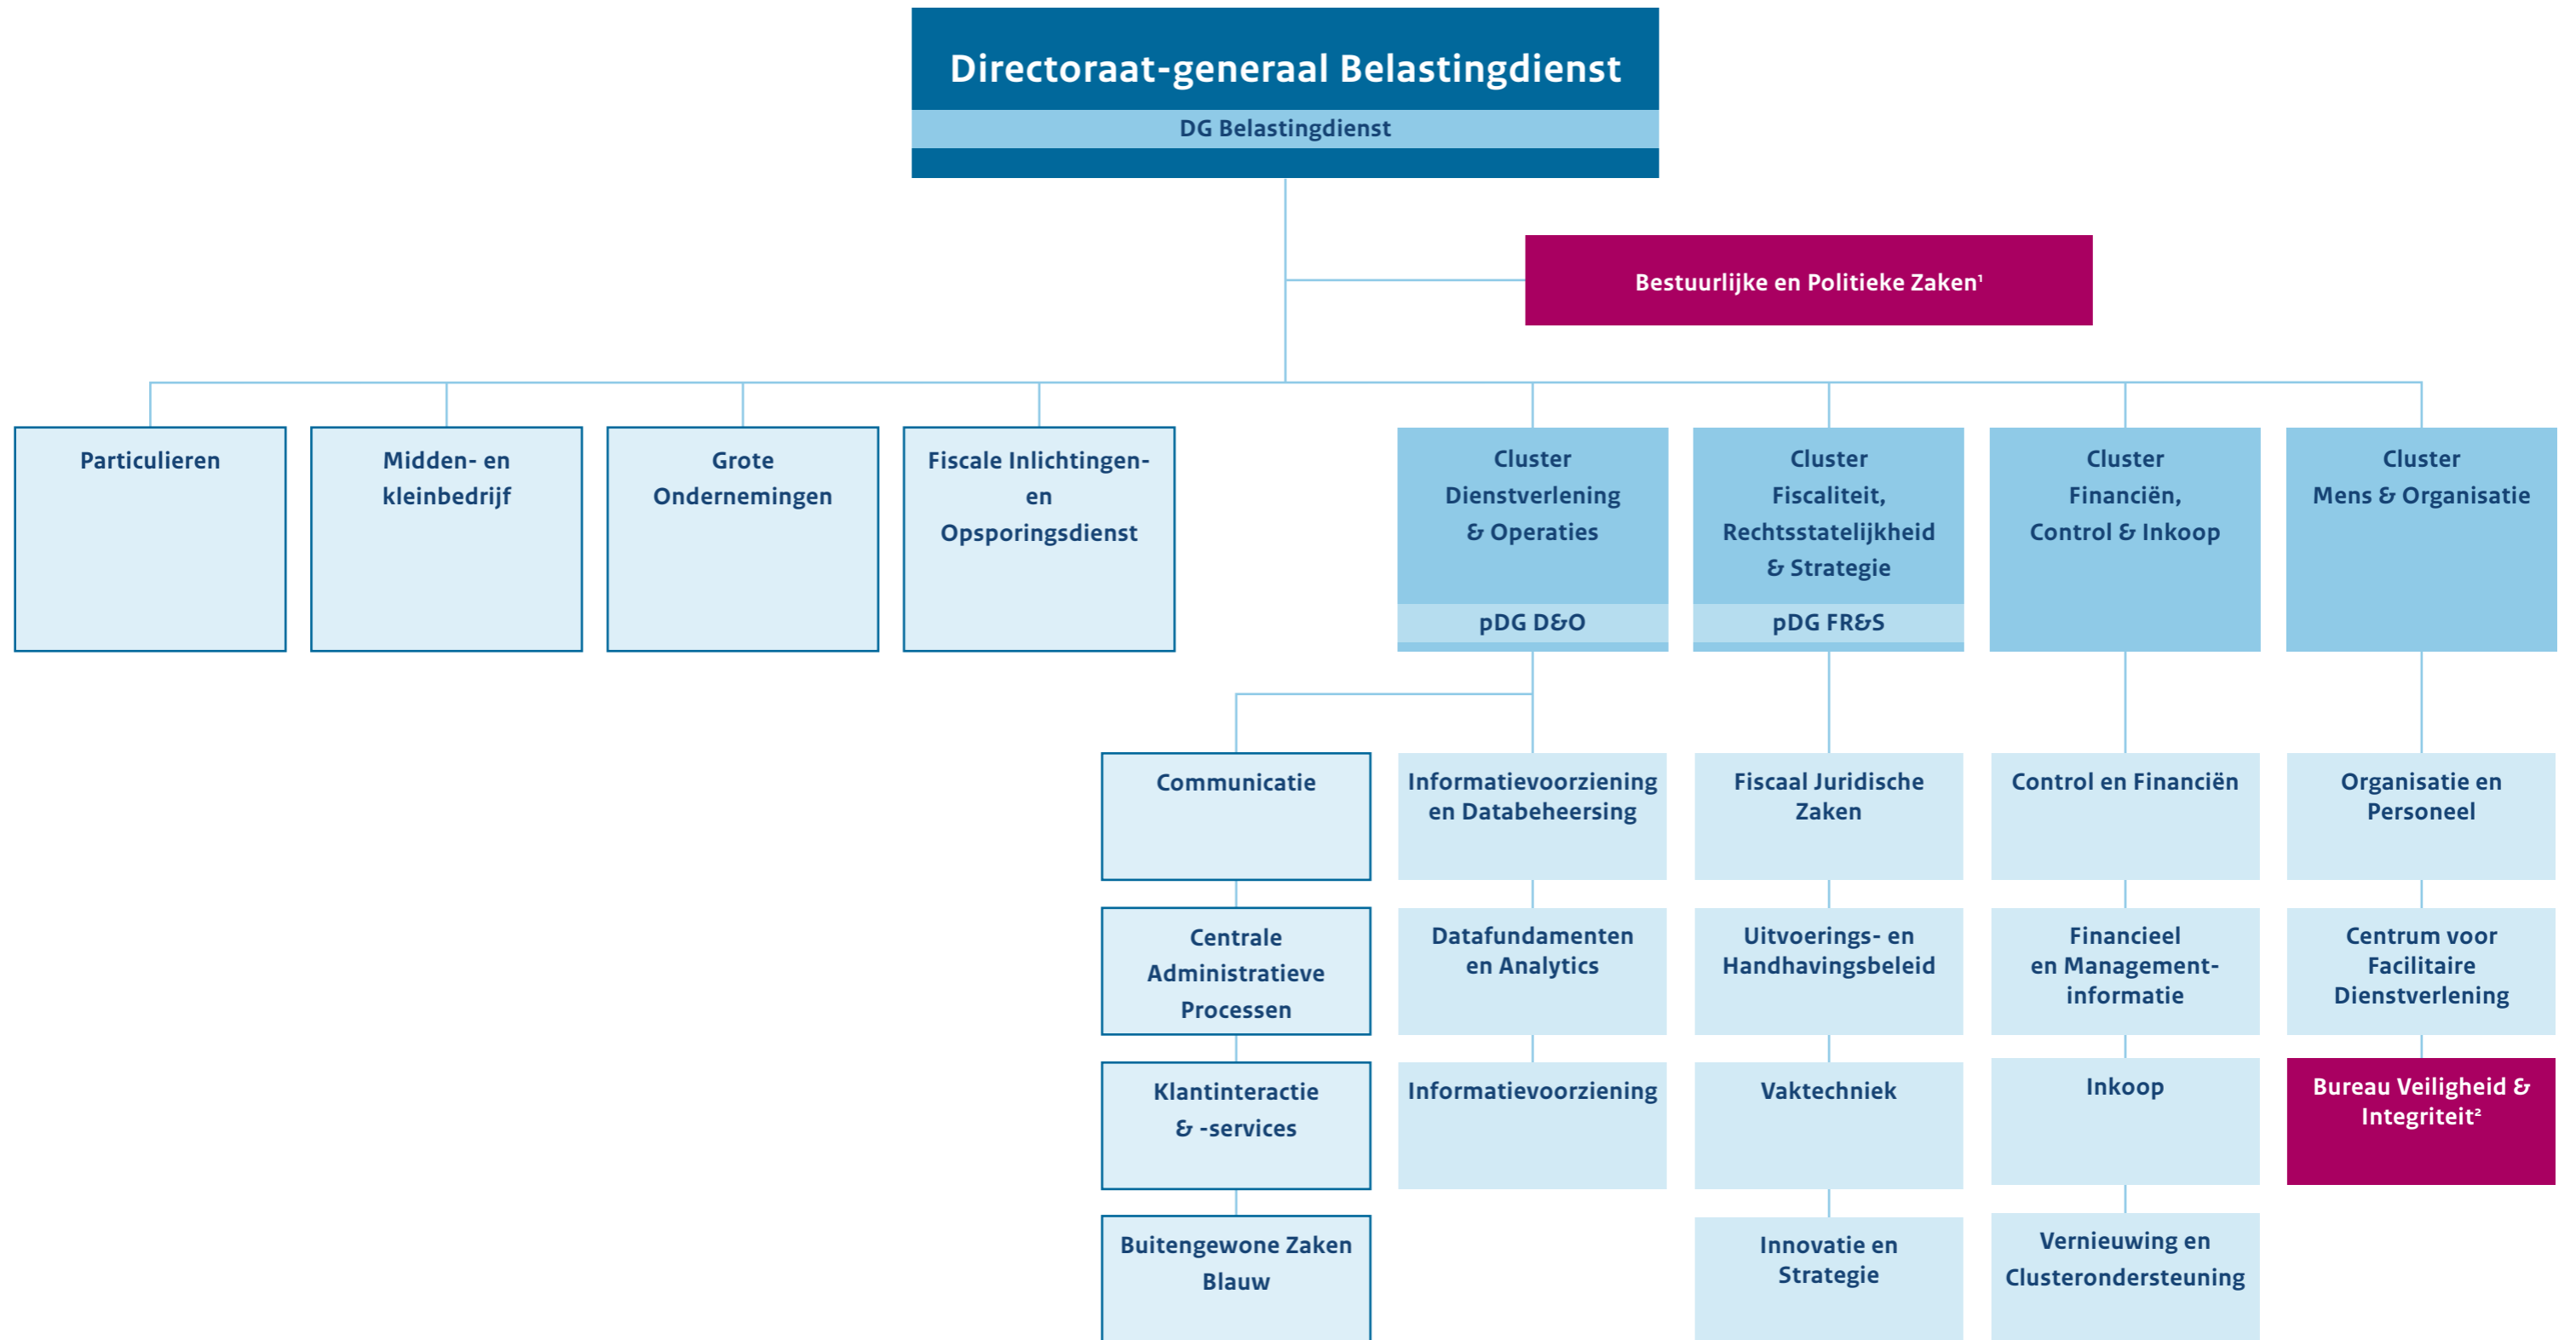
Directoraat-generaal Belastingdienst

DG Belastingdienst

Bestuurlijke en Politieke Zaken$^1$

Particulieren

Midden- en kleinbedrijf

Grote Ondernemingen

Fiscale Inlichtingen- en Opsporingsdienst

Cluster Dienstverlening & Operaties

pDG D&O

Cluster Fiscaliteit, Rechtsstatelijkheid & Strategie

pDG FR&S

Cluster Financiën, Control & Inkoop

Cluster Mens & Organisatie

Communicatie

Centrale Administratieve Processen

Klantinteractie & -services

Buitengewone Zaken Blauw

Informatievoorziening en Databeheersing

Datafundamenten en Analytics

Informatievoorziening

Fiscaal Juridische Zaken

Uitvoerings- en Handhavingsbeleid

Vaktechniek

Innovatie en Strategie

Control en Financiën

Financieel en Management-informatie

Inkoop

Vernieuwing en Clusterondersteuning

Organisatie en Personeel

Centrum voor Facilitaire Dienstverlening

Bureau Veiligheid & Integriteit$^2$